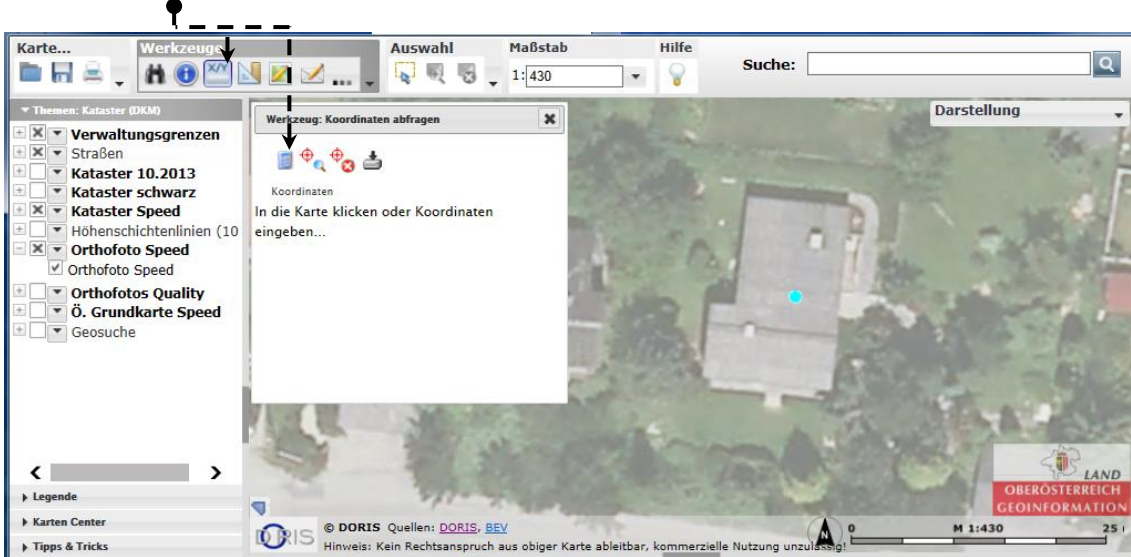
Karte...

Werkzeug

Auswahl

Maßstab

1: 430

Hilfe

Suche:

Themen: Kataster (DKM)

Verwaltungsgrenzen

Straßen

Kataster 10.2013

Kataster schwarz

Kataster Speed

Höhenschichtenlinien (10

Orthofoto Speed

Orthofoto Speed

Orthofotos Quality

Ö. Grundkarte Speed

Geosuche

Legende

Karten Center

Tipps & Tricks

Werkzeug: Koordinaten abfragen

Koordinaten

In die Karte klicken oder Koordinaten eingeben...

Darstellung

LAND
OBERÖSTERREICH
GEOINFORMATION

DORIS

© DORIS Quellen: DORIS, BEV

Hinweis: Kein Rechtsanspruch aus obiger Karte ableitbar, kommerzielle Nutzung unzulässig!

0

M 1:430

25